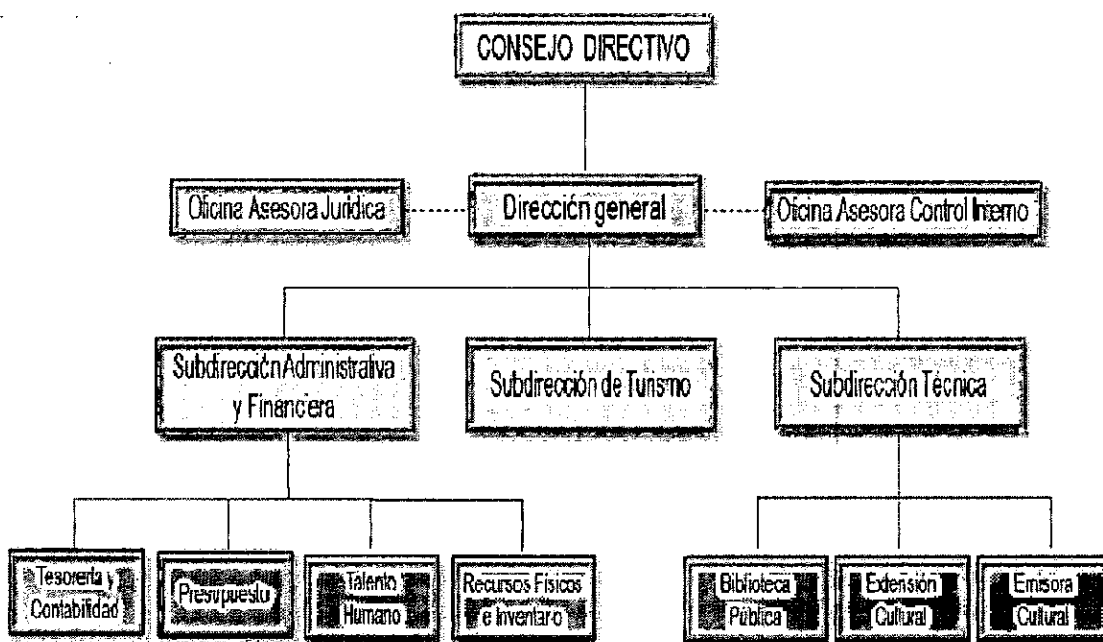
CONSEJO DIRECTIVO

Oficina Asesora Jurídica

Dirección general

Oficina Asesora Control Interno

Subdirección Administrativa y Financiera

Subdirección de Turismo

Subdirección Técnica

Tesorería y Contabilidad

Presupuesto

Talento Humano

Recursos Físicos e Inventario

Biblioteca Pública

Extensión Cultural

Emisora Cultural